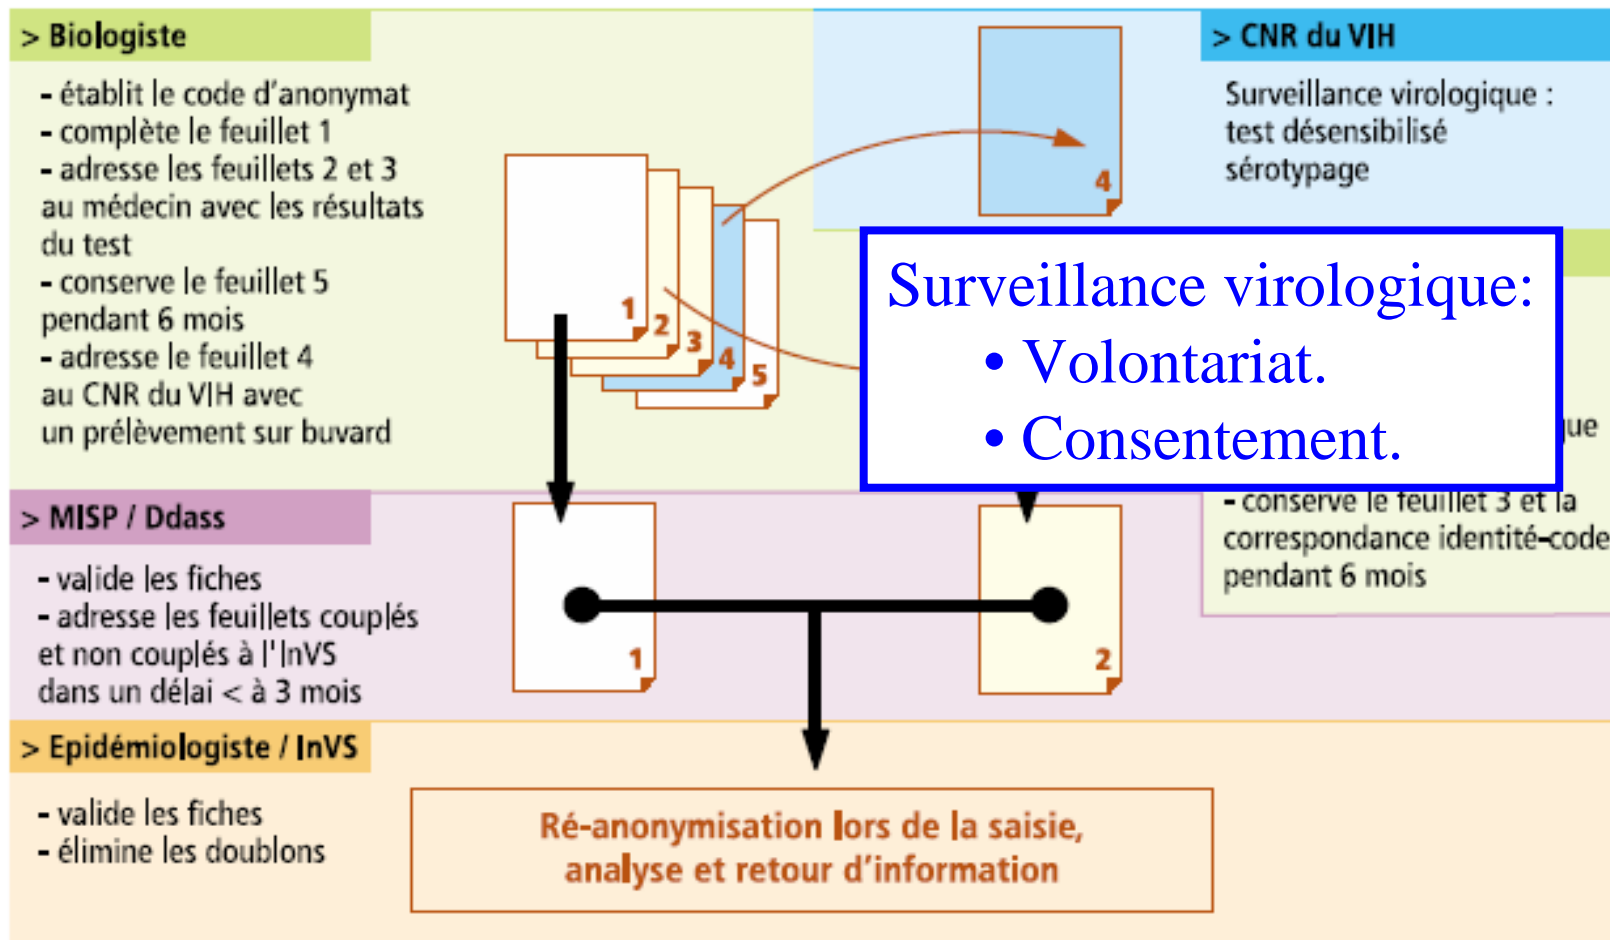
> Biologiste

- établit le code d'anonymat
- complète le feuillet 1
- adresse les feuillets 2 et 3 au médecin avec les résultats du test
- conserve le feuillet 5 pendant 6 mois
- adresse le feuillet 4 au CNR du VIH avec un prélèvement sur buvard

1 2 3 4 5

4

> CNR du VIH

Surveillance virologique : test désensibilisé sérotypage

Surveillance virologique:
• Volontariat.
• Consentement.

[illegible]ue

- conserve le feuillet 3 et la correspondance identité-code pendant 6 mois

> MISP / Ddass

- valide les fiches
- adresse les feuillets couplés et non couplés à l'InVS dans un délai < à 3 mois

1

2

> Epidémiologiste / InVS

- valide les fiches
- élimine les doublons

Ré-anonymisation lors de la saisie, analyse et retour d'information